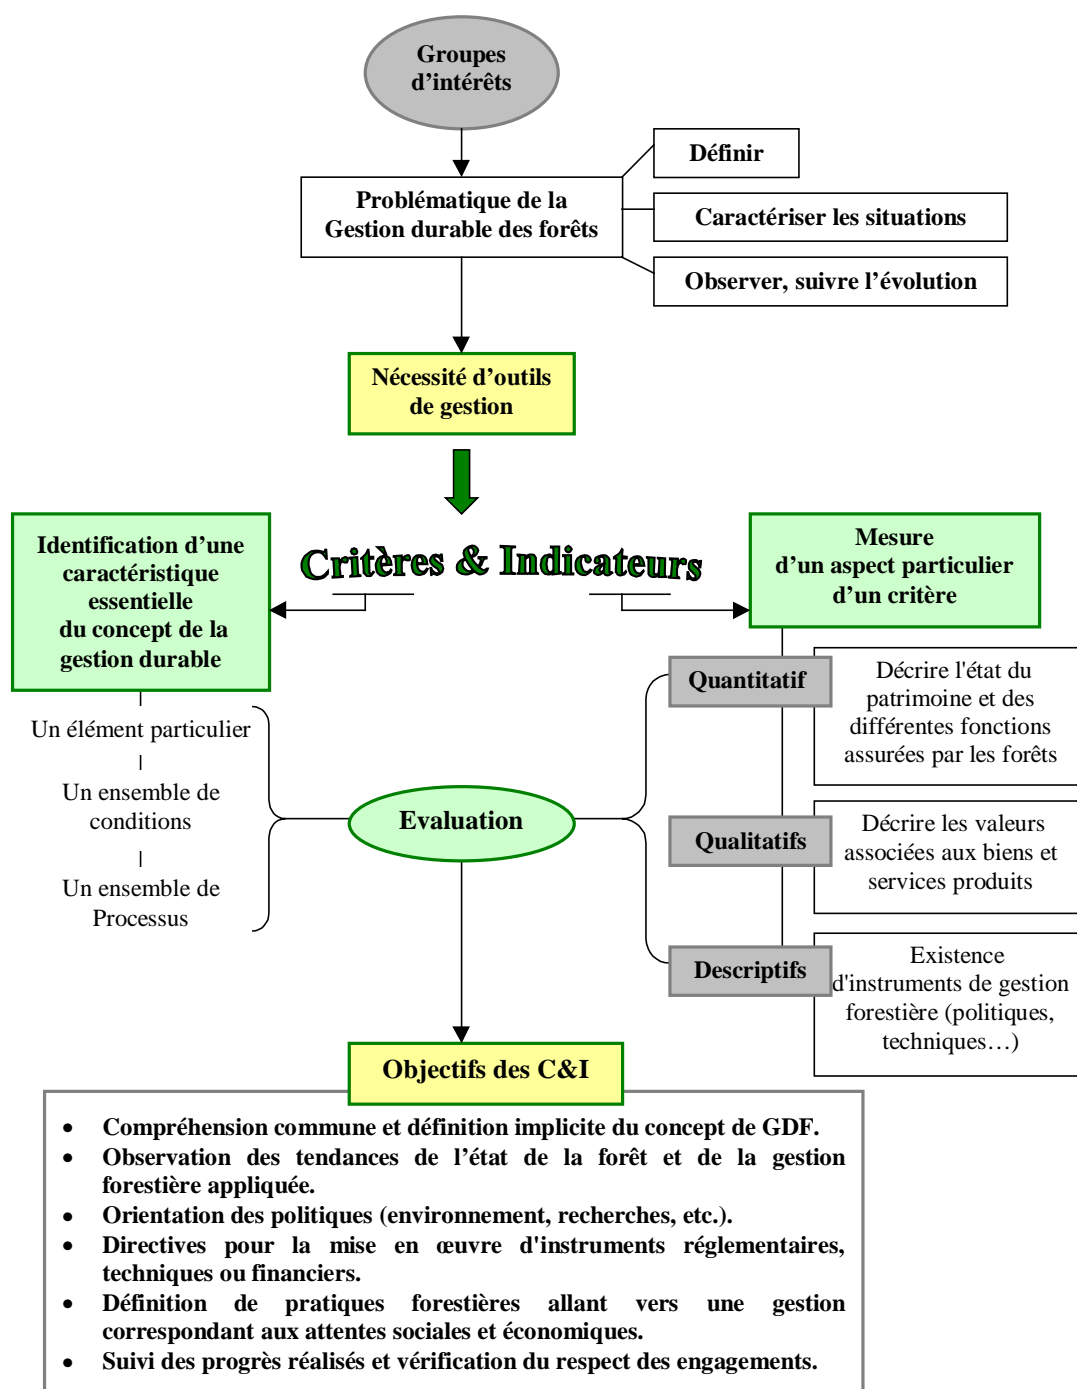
Groupes d'intérêts

Problématique de la Gestion durable des forêts

Définir

Caractériser les situations

Observer, suivre l'évolution

Nécessité d'outils de gestion

Critères & Indicateurs

Identification d'une caractéristique essentielle du concept de la gestion durable

Mesure d'un aspect particulier d'un critère

Un élément particulier

Un ensemble de conditions

Un ensemble de Processus

Evaluation

Quantitatif

Décrire l'état du patrimoine et des différentes fonctions assurées par les forêts

Qualitatifs

Décrire les valeurs associées aux biens et services produits

Descriptifs

Existence d'instruments de gestion forestière (politiques, techniques…)

Objectifs des C&I

- Compréhension commune et définition implicite du concept de GDF.
- Observation des tendances de l'état de la forêt et de la gestion forestière appliquée.
- Orientation des politiques (environnement, recherches, etc.).
- Directives pour la mise en œuvre d'instruments réglementaires, techniques ou financiers.
- Définition de pratiques forestières allant vers une gestion correspondant aux attentes sociales et économiques.
- Suivi des progrès réalisés et vérification du respect des engagements.